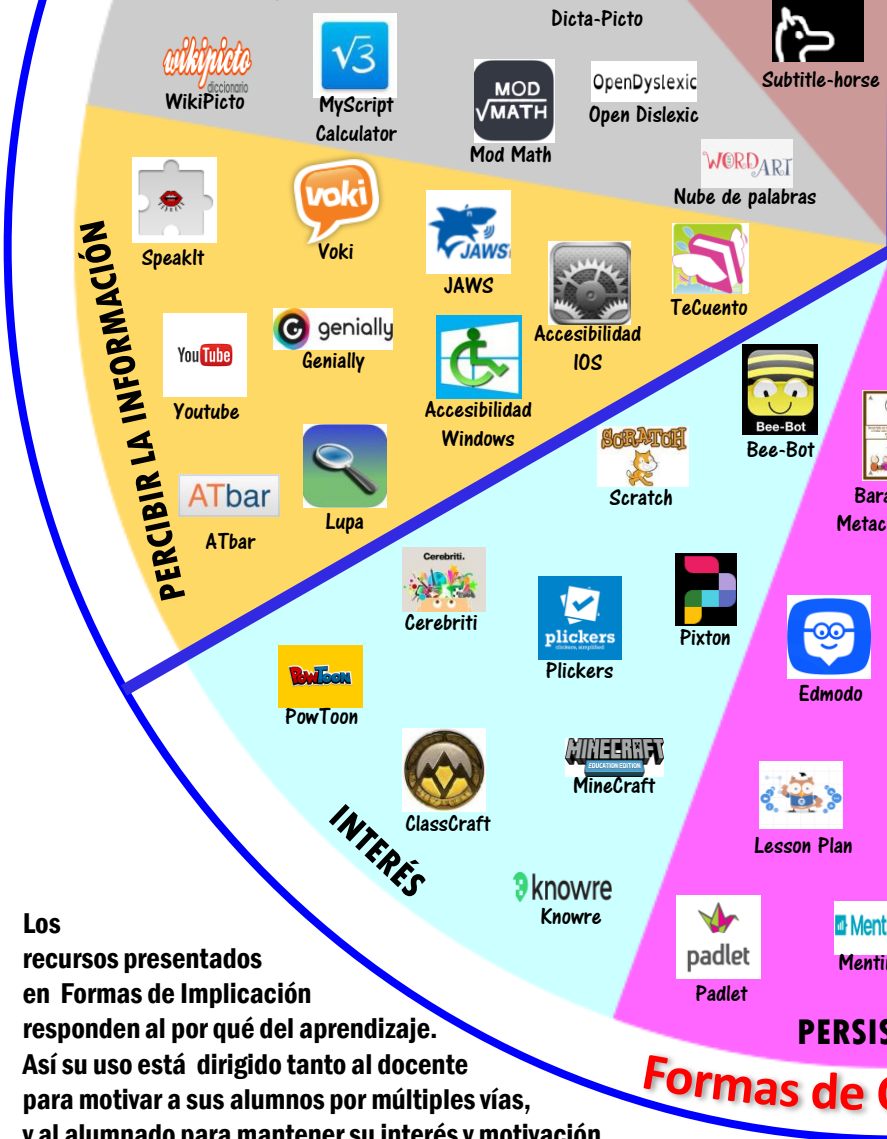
Dicta-Picto
Subtitle-horse
wikipicto diccionario
WikiPicto
MyScript Calculator
MOD √MATH
Mod Math
OpenDyslexic
Open Dislexic
WORDART
Nube de palabras
SpeakIt
voki
Voki
JAWS
JAWS
Accesibilidad IOS
TeCuento
PERCIBIR LA INFORMACIÓN
YouTube
Youtube
genially
Genially
Accesibilidad Windows
Bee-Bot
Bee-Bot
Scratch
Scratch
Bara
Metac
ATbar
ATbar
Lupa
Cerebriti.
Cerebriti
plickers
Plickers
Pixton
Edmodo
PowToon
PowToon
ClassCraft
MINECRAFT EDUCATION EDITION
MineCraft
Lesson Plan
INTERÉS
knowre
Knowre
padlet
Padlet
Ment
Menti
PERSIS
Formas de C

Los recursos presentados en Formas de Implicación responden al por qué del aprendizaje. Así su uso está dirigido tanto al docente para motivar a sus alumnos por múltiples vías, y al alumnado para mantener su interés y motivación